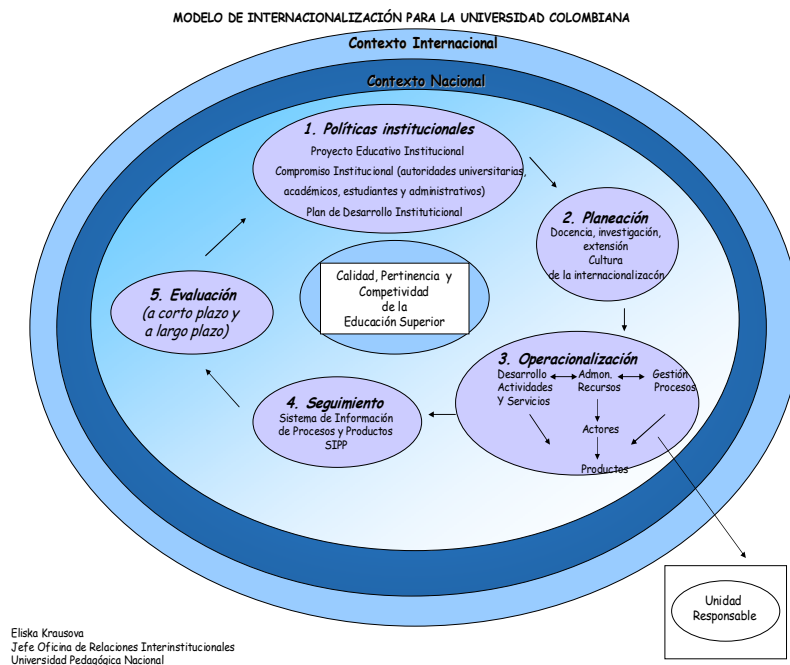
MODELO DE INTERNACIONALIZACIÓN PARA LA UNIVERSIDAD COLOMBIANA

Contexto Internacional

Contexto Nacional

1. Políticas institucionales
Proyecto Educativo Institucional
Compromiso Institucional (autoridades universitarias, académicos, estudiantes y administrativos)
Plan de Desarrollo Institutcional

2. Planeación
Docencia, investigación, extensión
Cultura
de la internacionalizacón

Calidad, Pertinencia y Competividad de la Educación Superior

5. Evaluación
(a corto plazo y a largo plazo)

3. Operacionalización
Desarrollo Actividades Y Servicios
Admon. Recursos
Gestión Procesos
Actores
Productos

4. Seguimiento
Sistema de Información de Procesos y Productos
SIPP

Unidad Responsable

Eliska Krausova
Jefe Oficina de Relaciones Interinstitucionales
Universidad Pedagógica Nacional